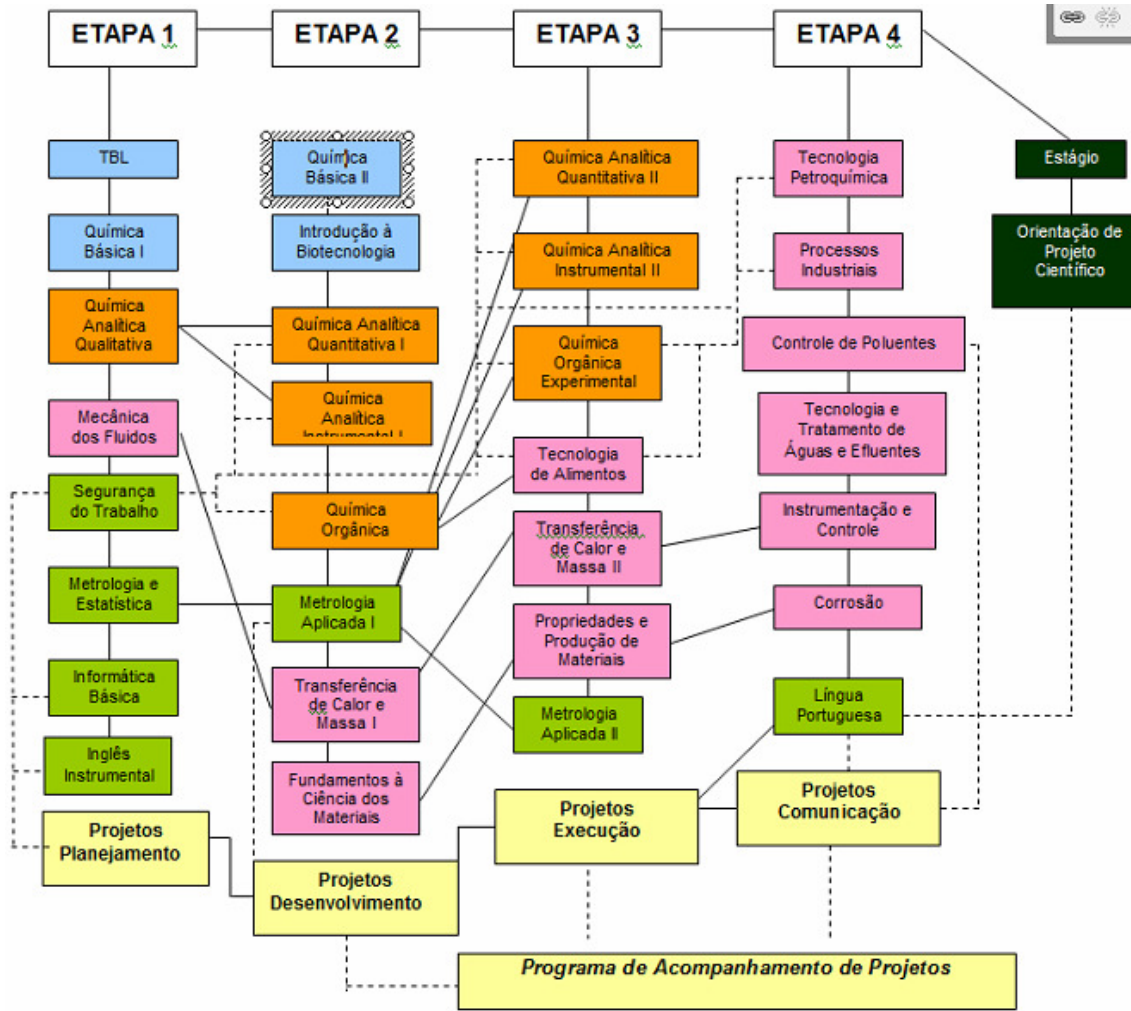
ETAPA 1

ETAPA 2

ETAPA 3

ETAPA 4

TBL

Química Básica I

Química Analítica Qualitativa

Mecânica dos Fluidos

Segurança do Trabalho

Metrologia e Estatística

Informática Básica

Inglês Instrumental

Projetos Planejamento

Química Básica II

Introdução à Biotecnologia

Química Analítica Quantitativa I

Química Analítica Instrumental I

Química Orgânica

Metrologia Aplicada I

Transferência de Calor e Massa I

Fundamentos à Ciência dos Materiais

Projetos Desenvolvimento

Química Analítica Quantitativa II

Química Analítica Instrumental II

Química Orgânica Experimental

Tecnologia de Alimentos

Transferência de Calor e Massa II

Propriedades e Produção de Materiais

Metrologia Aplicada II

Projetos Execução

Tecnologia Petroquímica

Processos Industriais

Controle de Poluentes

Tecnologia e Tratamento de Águas e Efluentes

Instrumentação e Controle

Corrosão

Língua Portuguesa

Projetos Comunicação

Estágio

Orientação de Projeto Científico

Programa de Acompanhamento de Projetos